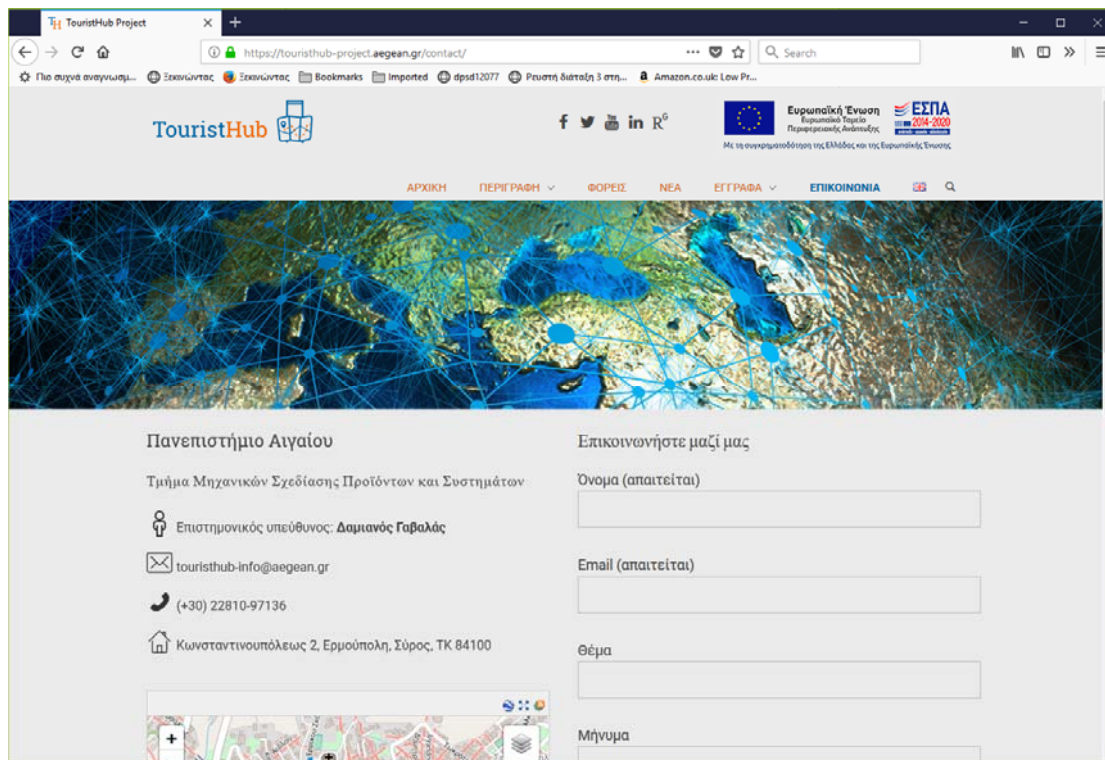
TH TouristHub Project ×

https://touristhub-project.aegean.gr/contact/

Search

Πιο συχνά αναγνωσμ... Ξεκινώντας Ξεκινώντας Bookmarks Imported dpsd12077 Ρευστή διάταξη 3 στη... Amazon.co.uk: Low Pr...

TouristHub

Ευρωπαϊκή Ένωση
Ευρωπαϊκό Ταμείο
Περιφερειακής Ανάπτυξης

ΕΣΠΑ
2014-2020

Με τη συγχρηματοδότηση της Ελλάδας και της Ευρωπαϊκής Ένωσης

ΑΡΧΙΚΗ ΠΕΡΙΓΡΑΦΗ ΦΟΡΕΙΣ ΝΕΑ ΕΓΓΡΑΦΑ ΕΠΙΚΟΙΝΩΝΙΑ

Πανεπιστήμιο Αιγαίου

Τμήμα Μηχανικών Σχεδίασης Προϊόντων και Συστημάτων

Επιστημονικός υπεύθυνος: **Δαμιανός Γαβαλάς**

touristhub-info@aegean.gr

(+30) 22810-97136

Κωνσταντινουπόλεως 2, Ερμούπολη, Σύρος, ΤΚ 84100

Επικοινωνήστε μαζί μας

Όνομα (απαιτείται)

Email (απαιτείται)

Θέμα

Μήνυμα

+